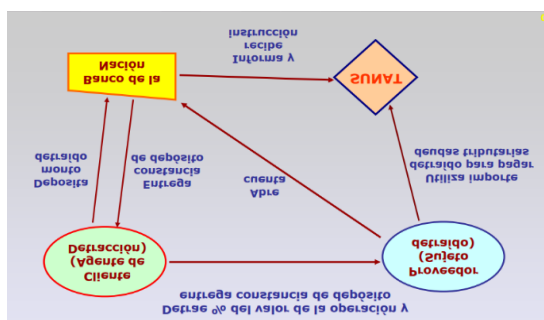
Banco de la Nación

Informa y recibe instrucción

SUNAT

Deposita monto detraído

Entrega constancia de depósito

Abre cuenta

Utiliza importe detraído para pagar deudas tributarias

Cliente (Agente de Detracción)

Proveedor (Sujeto detraído)

Detrae % del valor de la operación y entrega constancia de depósito